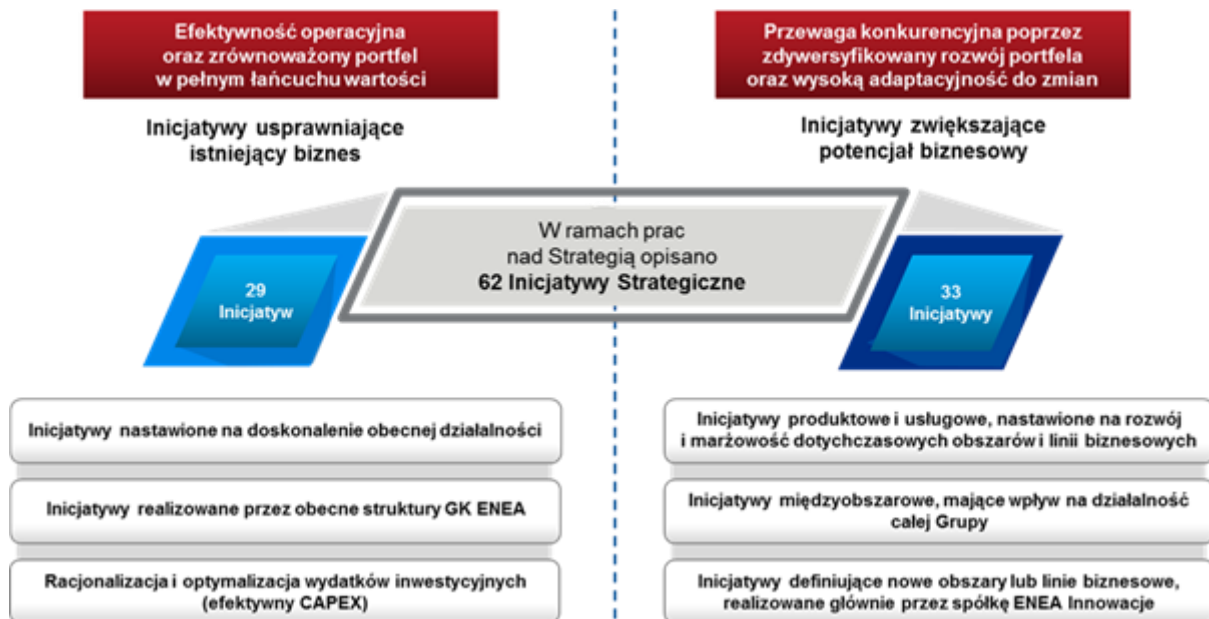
Efektywność operacyjna oraz zrównoważony portfel w pełnym łańcuchu wartości

Inicjatywy usprawniające istniejący biznes

Przewaga konkurencyjna poprzez zdywersyfikowany rozwój portfela oraz wysoką adaptacyjność do zmian

Inicjatywy zwiększające potencjał biznesowy

W ramach prac nad Strategią opisano
62 Inicjatywy Strategiczne

29 Inicjatyw

33 Inicjatywy

Inicjatywy nastawione na doskonalenie obecnej działalności

Inicjatywy realizowane przez obecne struktury GK ENEA

Racjonalizacja i optymalizacja wydatków inwestycyjnych (efektywny CAPEX)

Inicjatywy produktowe i usługowe, nastawione na rozwój i marżowość dotychchczasowych obszarów i linii biznesowych

Inicjatywy międzyobszarowe, mające wpływ na działalność całej Grupy

Inicjatywy definiujące nowe obszary lub linie biznesowe, realizowane głównie przez spółkę ENEA Innowacje